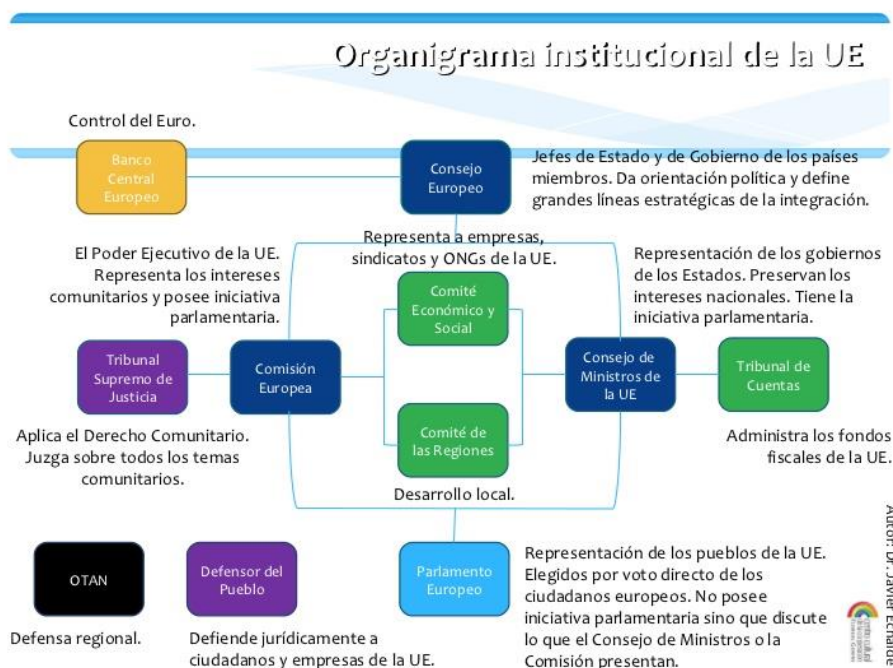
Organigrama institucional de la UE

Control del Euro.

Banco Central Europeo

Consejo Europeo

Jefes de Estado y de Gobierno de los países miembros. Da orientación política y define grandes líneas estratégicas de la integración.

El Poder Ejecutivo de la UE. Representa los intereses comunitarios y posee iniciativa parlamentaria.

Representa a empresas, sindicatos y ONGs de la UE.

Representación de los gobiernos de los Estados. Preservan los intereses nacionales. Tiene la iniciativa parlamentaria.

Comité Económico y Social

Tribunal Supremo de Justicia

Comisión Europea

Consejo de Ministros de la UE

Tribunal de Cuentas

Comité de las Regiones

Aplica el Derecho Comunitario. Juzga sobre todos los temas comunitarios.

Administra los fondos fiscales de la UE.

Desarrollo local.

OTAN

Defensor del Pueblo

Parlamento Europeo

Representación de los pueblos de la UE. Elegidos por voto directo de los ciudadanos europeos. No posee iniciativa parlamentaria sino que discute lo que el Consejo de Ministros o la Comisión presentan.

Defensa regional.

Defiende jurídicamente a ciudadanos y empresas de la UE.

Autor: Dr. Javier Echaide